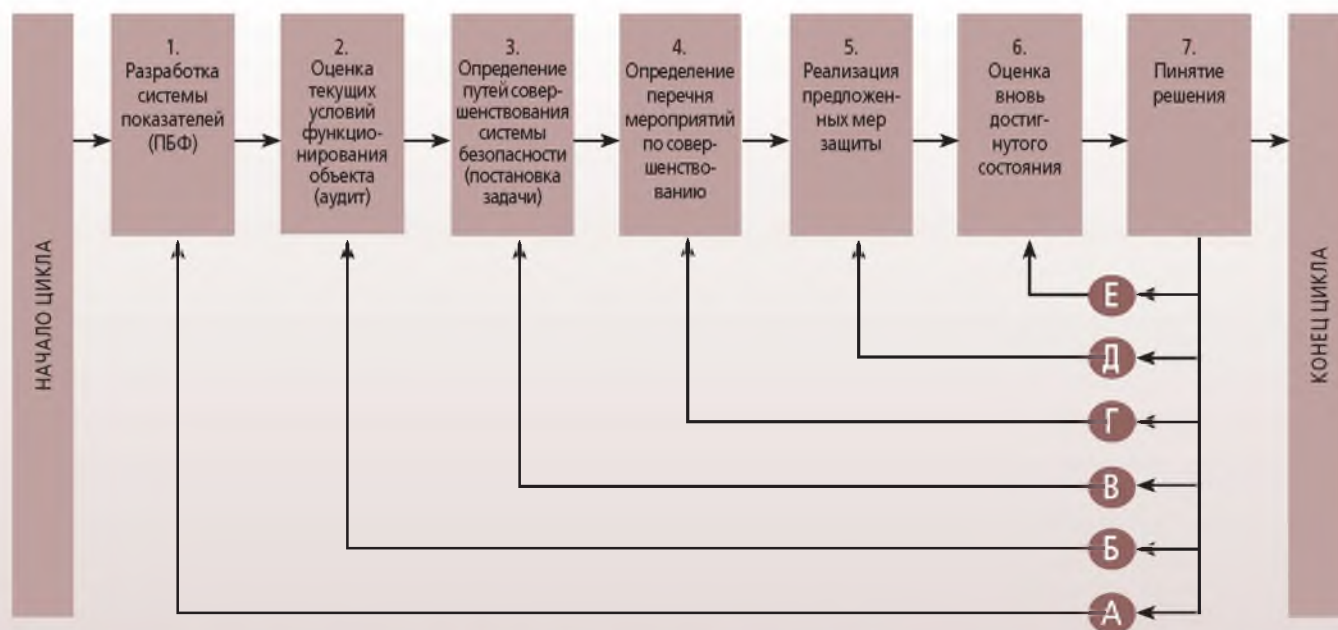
НАЧАЛО ЦИКЛА

1. Разработка системы показателей (ПБФ)

2. Оценка текущих условий функционирования объекта (аудит)

3. Определение путей совершенствования системы безопасности (постановка задачи)

4. Определение перечня мероприятий по совершенствованию

5. Реализация предложенных мер защиты

6. Оценка вновь достигнутого состояния

7. Пинятие решения

КОНЕЦ ЦИКЛА

Е

Д

Г

В

Б

А